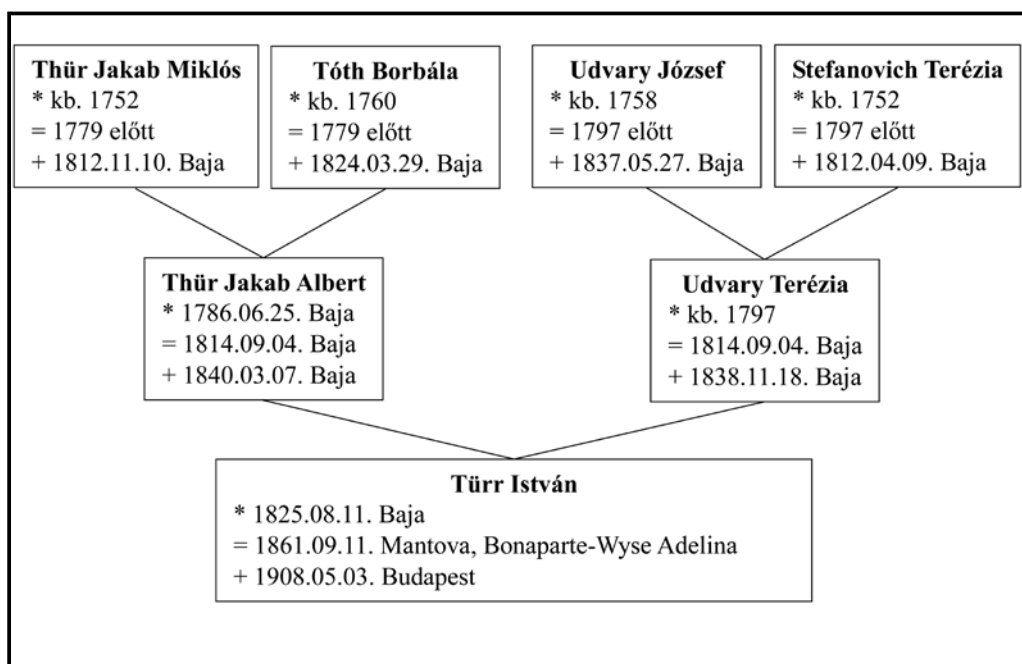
**Thür Jakab Miklós**
* kb. 1752
= 1779 előtt
+ 1812.11.10. Baja

**Tóth Borbála**
* kb. 1760
= 1779 előtt
+ 1824.03.29. Baja

**Udvary József**
* kb. 1758
= 1797 előtt
+ 1837.05.27. Baja

**Stefanovich Terézia**
* kb. 1752
= 1797 előtt
+ 1812.04.09. Baja

**Thür Jakab Albert**
* 1786.06.25. Baja
= 1814.09.04. Baja
+ 1840.03.07. Baja

**Udvary Terézia**
* kb. 1797
= 1814.09.04. Baja
+ 1838.11.18. Baja

**Türr István**
* 1825.08.11. Baja
= 1861.09.11. Mantova, Bonaparte-Wyse Adelina
+ 1908.05.03. Budapest